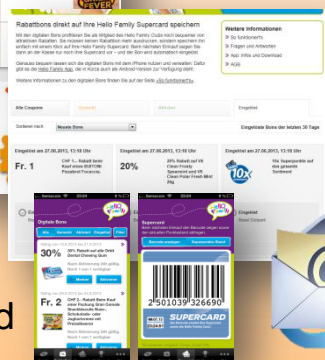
Rabattbons direkt auf Ihre Hello Family Supercard speichern

Mit den digitalen Bons profitieren Sie als Mitglied des Hello Family Clubs noch bequemer von attraktiven Rabatten. Sie müssen keinen Rabattbon mehr ausdrucken, sondern speichern ihn einfach mit einem Klick auf Ihre Hello Family Supercard. Beim nächsten Einkauf zeigen Sie dann an der Kasse nur noch Ihre Supercard vor – und der Bon wird automatisch eingelöst.

Genauso bequem lassen sich die digitalen Bons mit dem iPhone nutzen und verwalten. Dafür gibt es die Hello Family App, die in Kürze auch als Android-Version zur Verfügung steht.

Weitere Informationen zu den digitalen Bons finden Sie auf der Seite «Wie funktioniert's».

Weitere Informationen
Wie funktioniert's
Fragen und Antworten
App Infos und Download
AGB

Alle Coupons | Favoriten | Aktiviert | Eingelöst

Sortieren nach | Neueste Bons | Eingelöste Bons der letzten 30 Tage

Eingelöst am 27.08.2013, 13:18 Uhr
Fr. 1
CHF 1.- Rabatt beim Kauf eines ESKIMO Piccolo Tiramisu

Eingelöst am 27.08.2013, 13:18 Uhr
20%
20% Rabatt auf V6 Clear Fresh Spearmint und V6 Clear Polar Fresh Mint

Eingelöst am 27.08.2013, 13:18 Uhr
10x
10x Superpunkte auf das gesamte Sortiment

Digitale Bons
Alle | Favoriten | Aktiviert | Eingelöst | Filter

30%
30% Rabatt auf alle Orbit Dental Chewing Gum
Merkliste | Aktivieren

Fr. 2
CHF 2.- Rabatt Beim Kauf einer Packung Eiern Grande Bruchbande Nuss-, Schokolade- oder Joghurtmischung Preisalbaren
Merkliste | Aktivieren

Supercard
Barcode anzeigen | Supercard-Nr. Stand

2 501039 326690

SUPERCARD